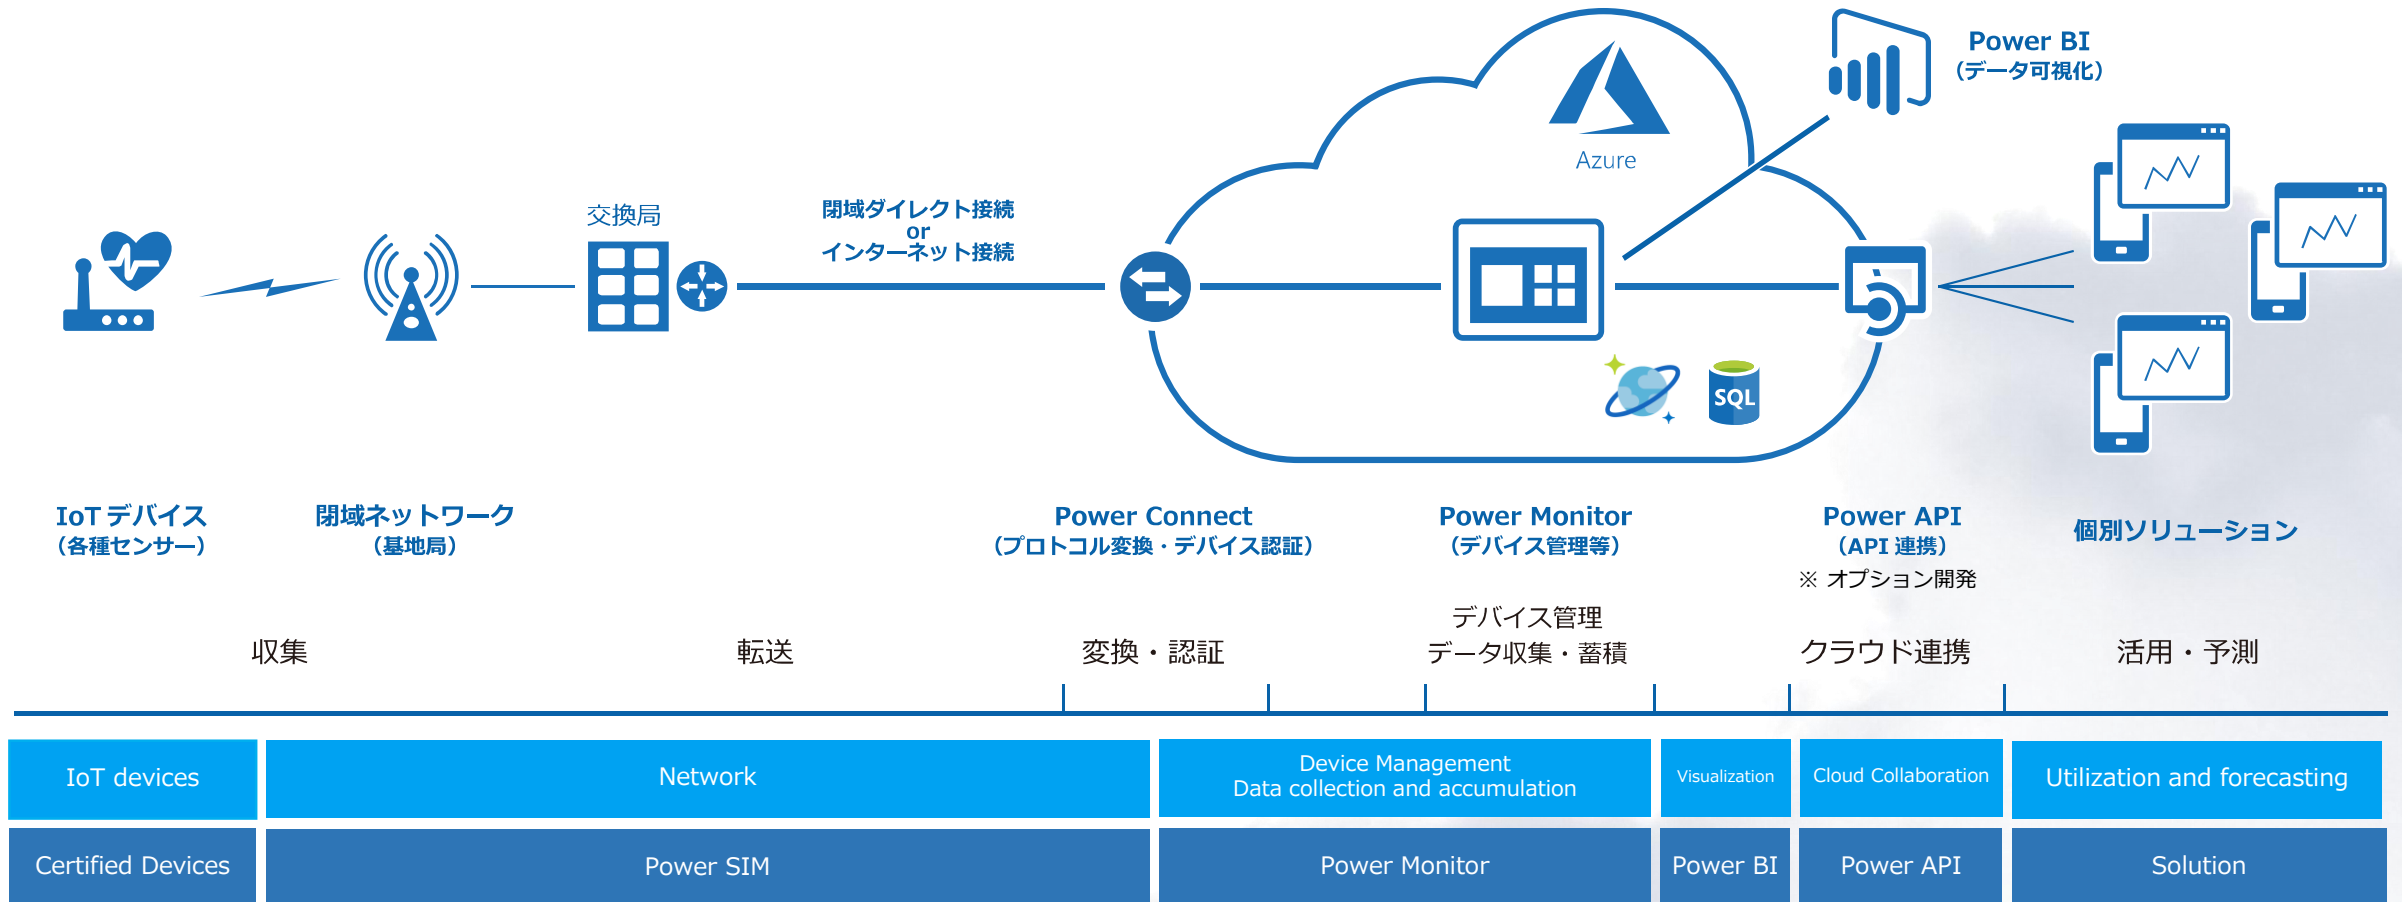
Power BI
(データ可視化)

Azure

交換局

閉域ダイレクト接続
or
インターネット接続

SQL

IoT デバイス
(各種センサー)

閉域ネットワーク
(基地局)

Power Connect
(プロトコル変換・デバイス認証)

Power Monitor
(デバイス管理等)

Power API
(API 連携)
※ オプション開発

個別ソリューション

収集

転送

変換・認証

デバイス管理
データ収集・蓄積

クラウド連携

活用・予測

| IoT devices | Network | Device Management Data collection and accumulation | Visualization | Cloud Collaboration | Utilization and forecasting |
|---|---|---|---|---|---|
| Certified Devices | Power SIM | Power Monitor | Power BI | Power API | Solution |